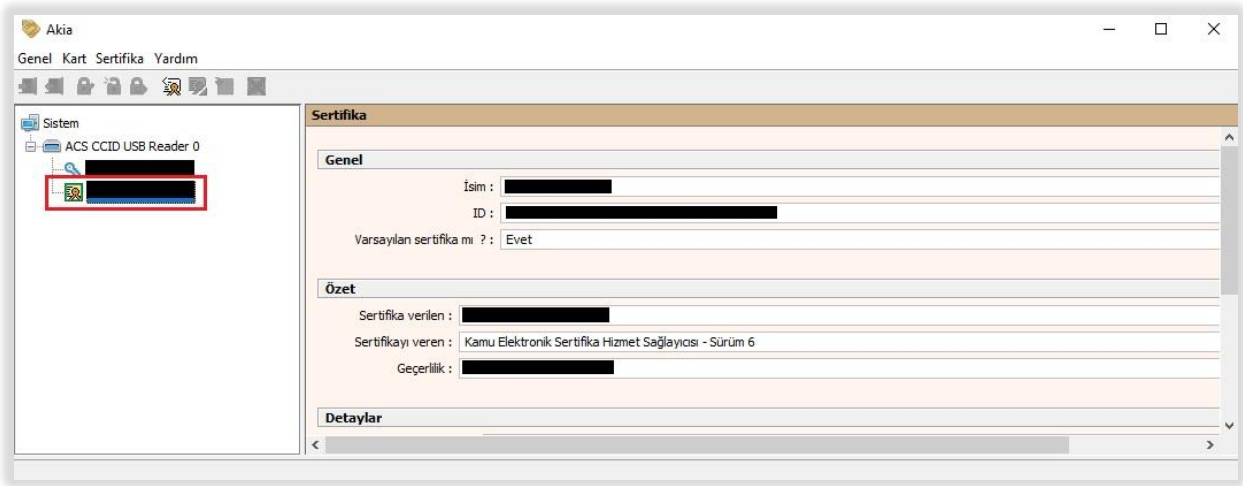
Akia

Genel Kart Sertifika Yardım

Sistem
ACS CCID USB Reader 0

Sertifika

Genel
İsim :
ID :
Varsayılan sertifika mı ? : Evet

Özet
Sertifika verilen :
Sertifikayı veren : Kamu Elektronik Sertifika Hizmet Sağlayıcısı - Sürüm 6
Geçerlilik :

Detaylar